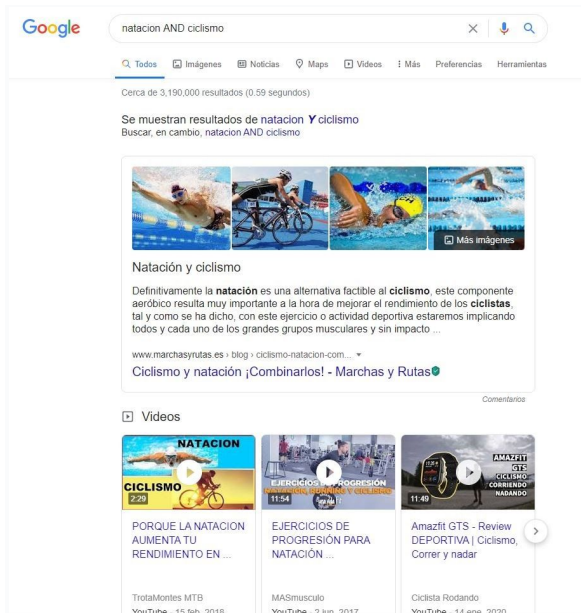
Google

natacion AND ciclismo

Todos Imágenes Noticias Maps Videos Más Preferencias Herramientas

Cerca de 3,190,000 resultados (0.59 segundos)

Se muestran resultados de natacion Y ciclismo
Buscar, en cambio, natacion AND ciclismo

Más imágenes

Natación y ciclismo

Definitivamente la natación es una alternativa factible al ciclismo, este componente aeróbico resulta muy importante a la hora de mejorar el rendimiento de los ciclistas, tal y como se ha dicho, con este ejercicio o actividad deportiva estaremos implicando todos y cada uno de los grandes grupos musculares y sin impacto ...

www.marchasyrutas.es › blog › ciclismo-natacion-com...

Ciclismo y natación ¡Combinarlos! - Marchas y Rutas

Comentarios

Videos

NATACION
CICLISMO
2:29
PORQUE LA NATACION AUMENTA TU RENDIMIENTO EN ...
TrotaMontes MTB
YouTube · 15 feb. 2018

EJERCICIOS DE PROGRESIÓN
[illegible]
11:54
EJERCICIOS DE PROGRESIÓN PARA NATACIÓN ...
MASmusculo
YouTube · 2 jun. 2017

AMAZFIT GTS CICLISMO CORRIENDO NADANDO
11:49
Amazfit GTS - Review DEPORTIVA | Ciclismo, Correr y nadar
Ciclista Rodando
YouTube · 14 ene. 2020